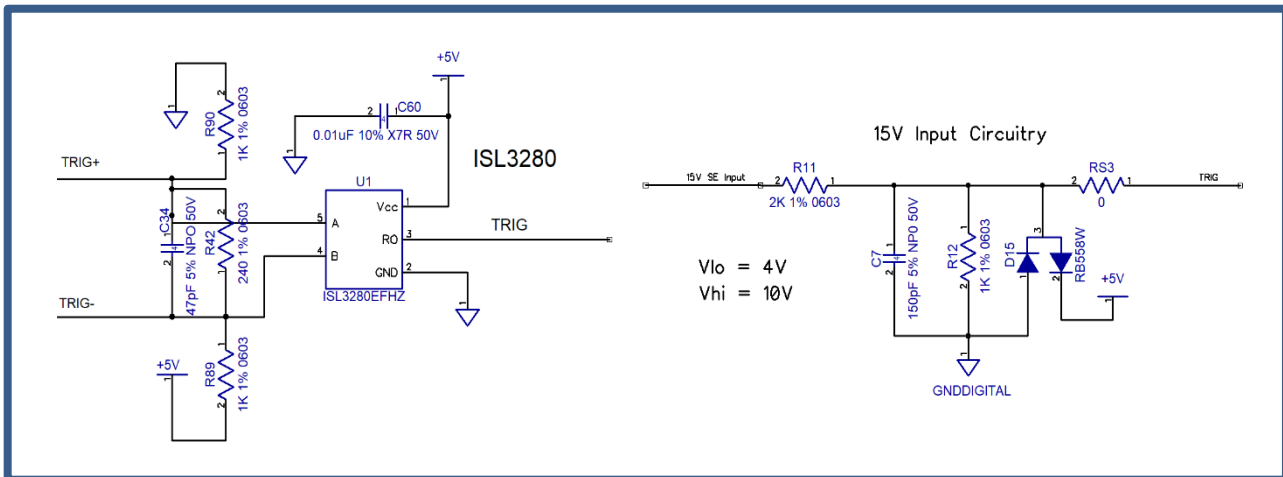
+5V

C60
2 1
0.01uF 10% X7R 50V

ISL3280

1
2
R90
1K 1% 0603
1

TRIG+

C34
1 2
47pF 5% NPO 50V

2
R42
240 1% 0603
1

U1
5 A
4 B
Vcc 1
RO 3
GND 2
ISL3280EFHZ

TRIG

1

TRIG-

+5V
1
R89
1K 1% 0603
2

15V Input Circuitry

15V SE Input
2 R11 1
2K 1% 0603

C7
1 2
150pF 5% NPO 50V

2
R12
1K 1% 0603
1

3
D15
RB558W
1 2

2 RS3 1
0

TRIG

+5V

1
GNDDIGITAL

Vlo = 4V
Vhi = 10V